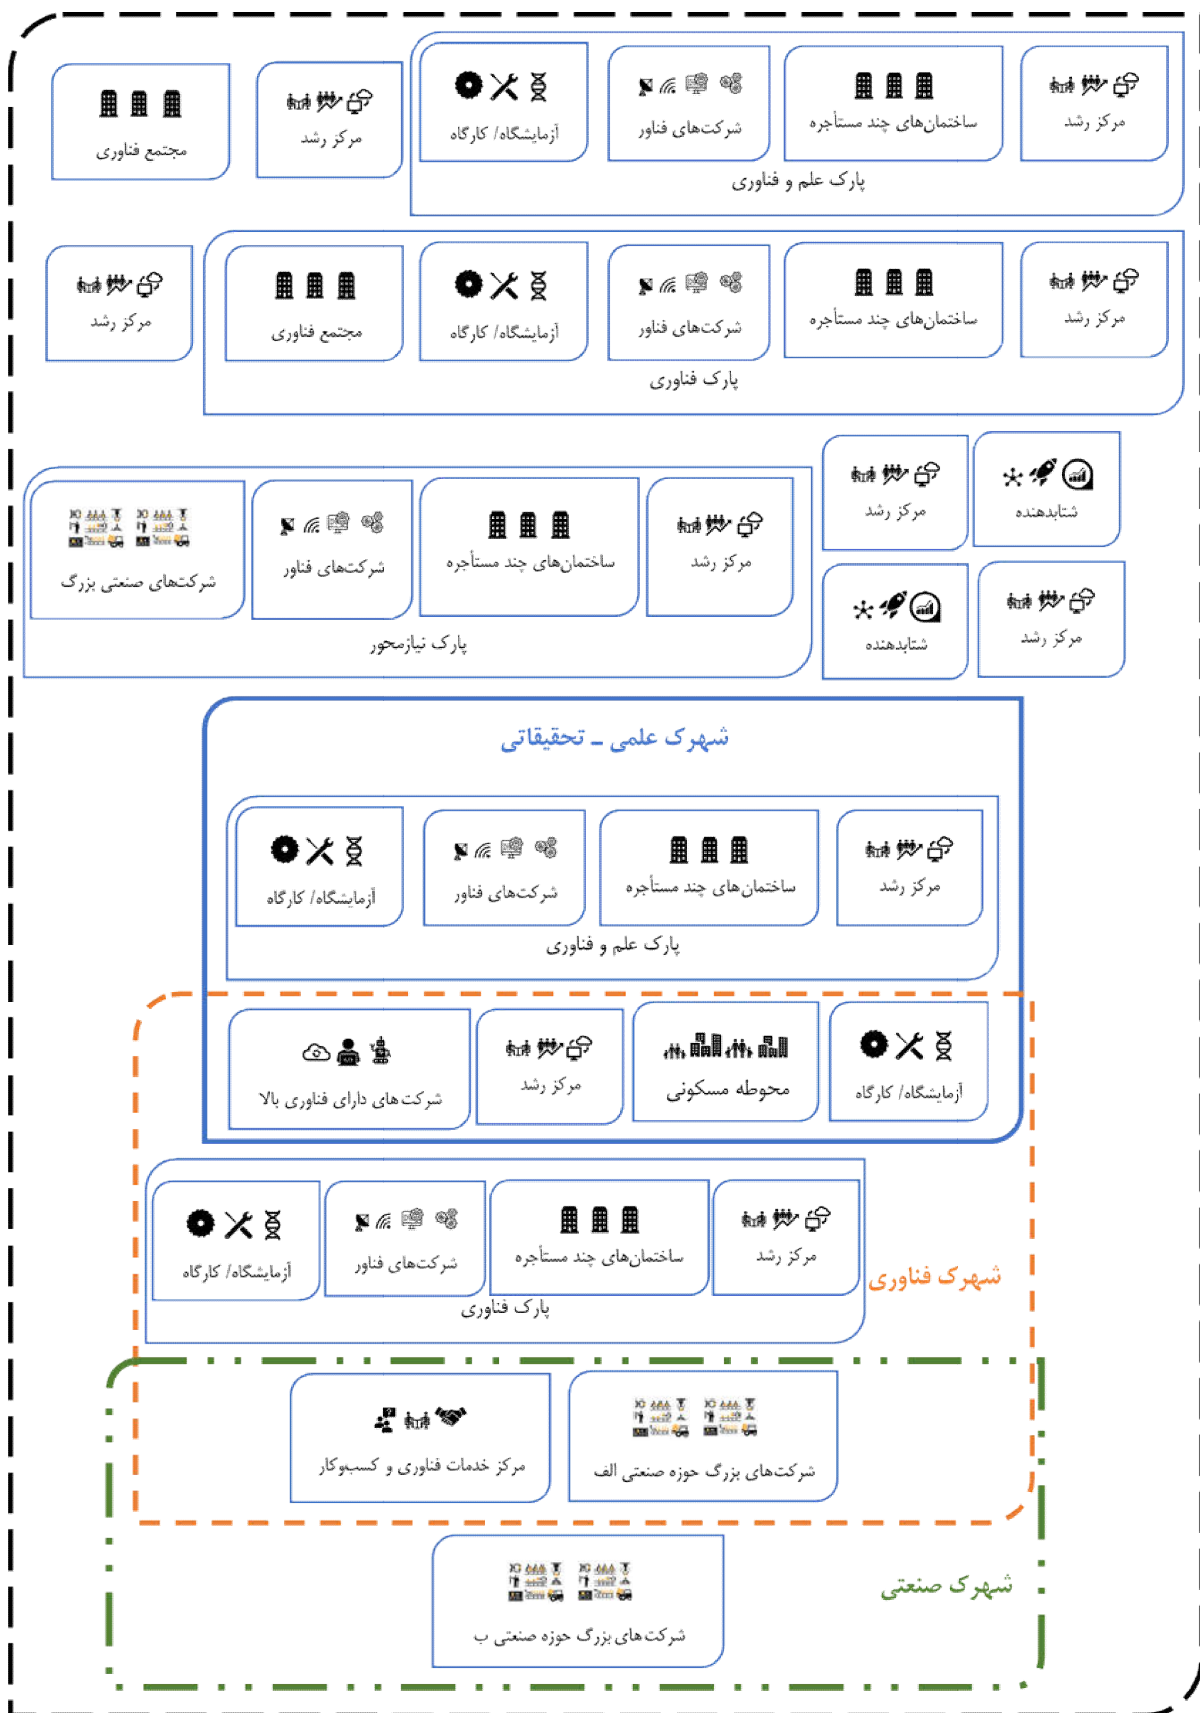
مرکز رشد
ساختمان‌های چند مستأجره
شرکت‌های فناور
آزمایشگاه/ کارگاه
پارک علم و فناوری
مرکز رشد
مجتمع فناوری

مرکز رشد
ساختمان‌های چند مستأجره
شرکت‌های فناور
آزمایشگاه/ کارگاه
مجتمع فناوری
پارک فناوری
مرکز رشد

شتابدهنده
مرکز رشد
شتابدهنده
مرکز رشد

مرکز رشد
ساختمان‌های چند مستأجره
شرکت‌های فناور
شرکت‌های صنعتی بزرگ
پارک نیازمحور

شهرک علمی ـ تحقیقاتی
مرکز رشد
ساختمان‌های چند مستأجره
شرکت‌های فناور
آزمایشگاه/ کارگاه
پارک علم و فناوری
آزمایشگاه/ کارگاه
محوطه مسکونی
مرکز رشد
شرکت‌های دارای فناوری بالا

مرکز رشد
ساختمان‌های چند مستأجره
شرکت‌های فناور
آزمایشگاه/ کارگاه
پارک فناوری
شهرک فناوری

شرکت‌های بزرگ حوزه صنعتی الف
مرکز خدمات فناوری و کسب‌وکار

شهرک صنعتی
شرکت‌های بزرگ حوزه صنعتی ب